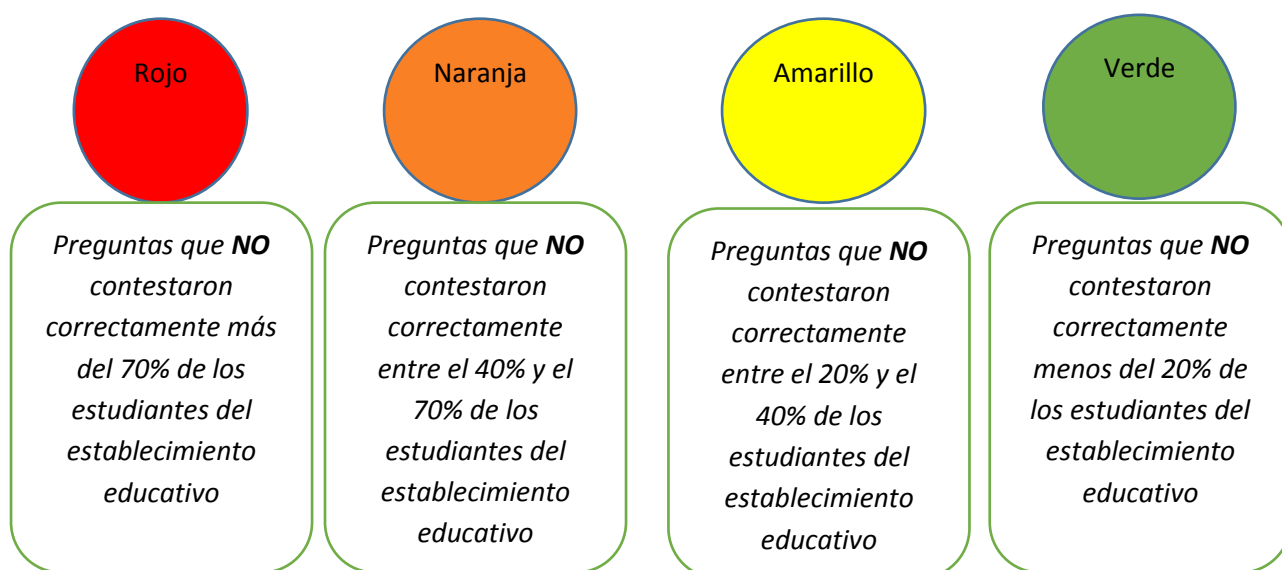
Rojo

Preguntas que **NO** contestaron correctamente más del 70% de los estudiantes del establecimiento educativo

Naranja

Preguntas que **NO** contestaron correctamente entre el 40% y el 70% de los estudiantes del establecimiento educativo

Amarillo

Preguntas que **NO** contestaron correctamente entre el 20% y el 40% de los estudiantes del establecimiento educativo

Verde

Preguntas que **NO** contestaron correctamente menos del 20% de los estudiantes del establecimiento educativo